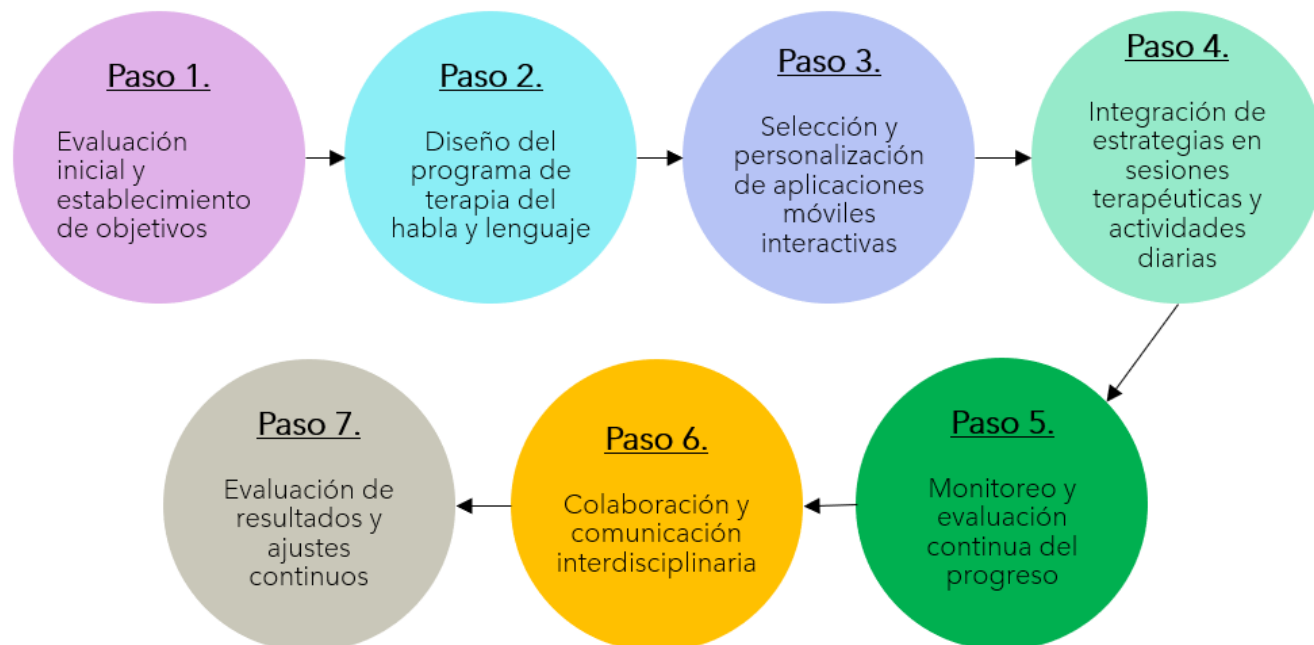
Paso 1.

Evaluación inicial y establecimiento de objetivos

Paso 2.

Diseño del programa de terapia del habla y lenguaje

Paso 3.

Selección y personalización de aplicaciones móviles interactivas

Paso 4.

Integración de estrategias en sesiones terapéuticas y actividades diarias

Paso 5.

Monitoreo y evaluación continua del progreso

Paso 6.

Colaboración y comunicación interdisciplinaria

Paso 7.

Evaluación de resultados y ajustes continuos